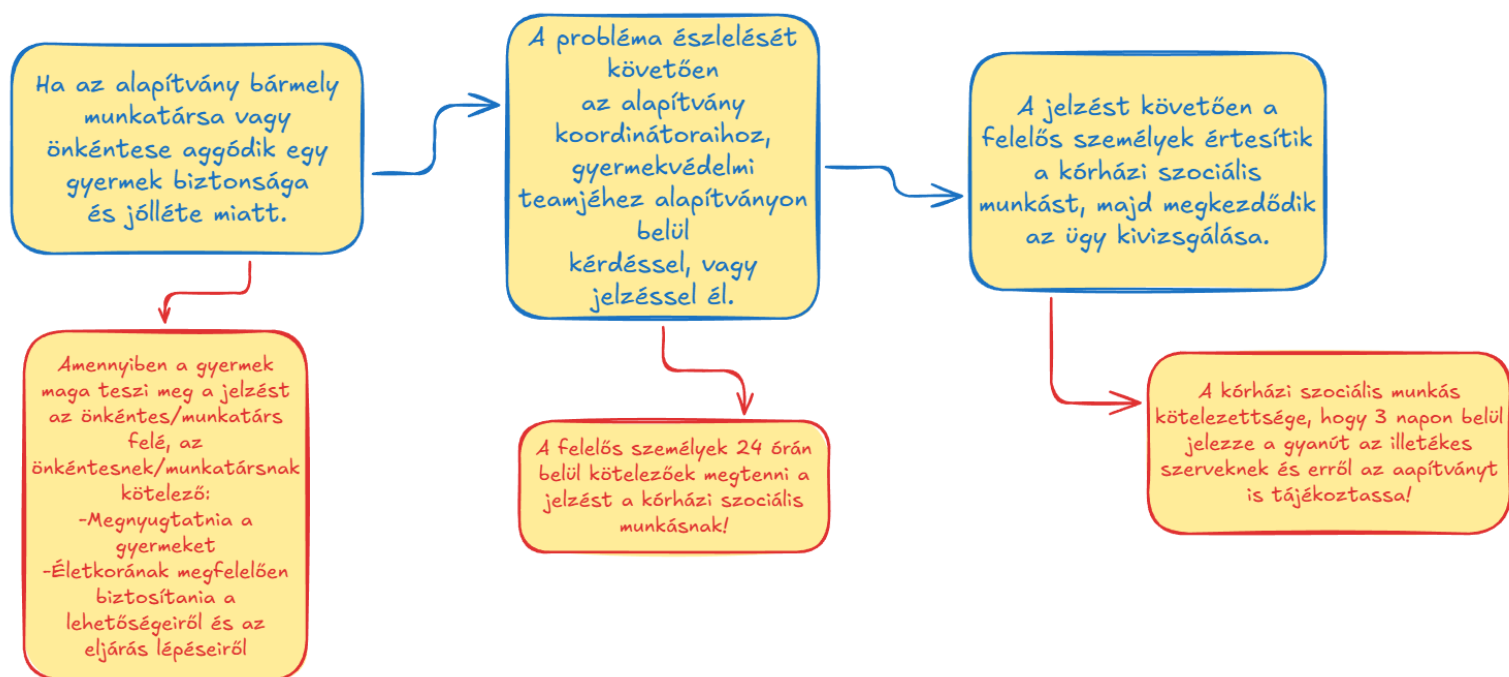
Ha az alapítvány bármely munkatársa vagy önkéntese aggódik egy gyermek biztonsága és jólléte miatt.

Amennyiben a gyermek maga teszi meg a jelzést az önkéntes/munkatárs felé, az önkéntesnek/munkatársnak kötelező:
-Megnyugtatnia a gyermeket
-Életkorának megfelelően biztosítania a lehetőségeiről és az eljárás lépéseiről

A probléma észlelését követően az alapítvány koordinátoraihoz, gyermekvédelmi teamjéhez alapítványon belül kérdéssel, vagy jelzéssel él.

A felelős személyek 24 órán belül kötelezőek megtenni a jelzést a kórházi szociális munkásnak!

A jelzést követően a felelős személyek értesítik a kórházi szociális munkást, majd megkezdődik az ügy kivizsgálása.

A kórházi szociális munkás kötelezettsége, hogy 3 napon belül jelezze a gyanút az illetékes szerveknek és erről az aapítványt is tájékoztassa!